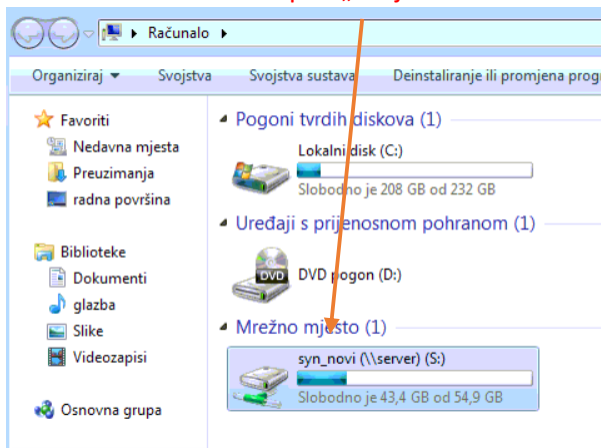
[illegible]

▸ Računalo ▸

Organiziraj ▾ Svojstva Svojstva sustava Deinstaliranje ili promjena prog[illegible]

Favoriti
Nedavna mjesta
Preuzimanja
radna površina

Biblioteke
Dokumenti
glazba
Slike
Videozapisi

Osnovna grupa

◢ Pogoni tvrdih diskova (1)
Lokalni disk (C:)
Slobodno je 208 GB od 232 GB

◢ Uređaji s prijenosnom pohranom (1)
DVD
DVD pogon (D:)

◢ Mrežno mjesto (1)
syn_novi (\\server) (S:)
Slobodno je 43,4 GB od 54,9 GB